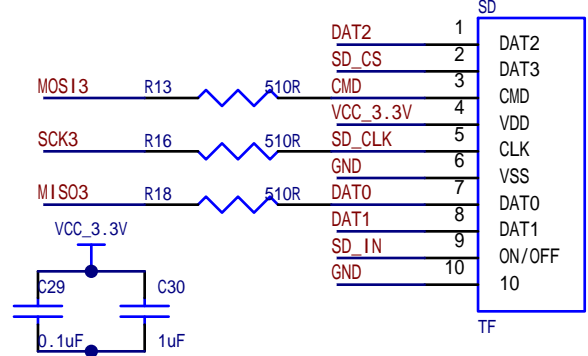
SD

DAT2 1 DAT2
SD_CS 2 DAT3
MOSI3 R13 510R CMD 3 CMD
VCC_3.3V 4 VDD
SCK3 R16 510R SD_CLK 5 CLK
GND 6 VSS
MISO3 R18 510R DAT0 7 DAT0
DAT1 8 DAT1
SD_IN 9 ON/OFF
GND 10 10

VCC_3.3V
C29 C30
0.1uF 1uF

TF